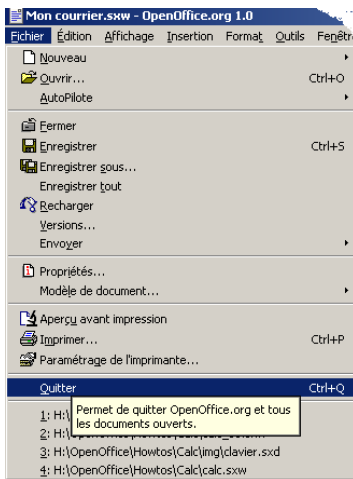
Mon courrier.sxw - OpenOffice.org 1.0

Fichier Édition Affichage Insertion Format Outils Fenêtr

Nouveau
Ouvrir... Ctrl+O
AutoPilote

Fermer
Enregistrer Ctrl+S
Enregistrer sous...
Enregistrer tout
Recharger
Versions...
Envoyer

Propriétés...
Modèle de document...

Aperçu avant impression
Imprimer... Ctrl+P
Paramétrage de l'imprimante...

Quitter Ctrl+Q

Permet de quitter OpenOffice.org et tous les documents ouverts.

1: H:\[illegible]
2: H:\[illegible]
3: H:\OpenOffice\Howtos\Calc\img\clavier.sxd
4: H:\OpenOffice\Howtos\Calc\calc.sxw